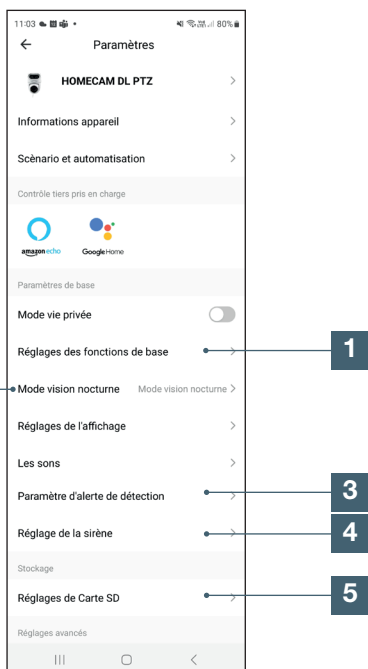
11:03 80%

Paramètres

HOMECAM DL PTZ

Informations appareil

Scénario et automatisation

Contrôle tiers pris en charge

amazon echo

Google Home

Paramètres de base

Mode vie privée

Réglages des fonctions de base

1

Mode vision nocturne

Mode vision nocturne

Réglages de l'affichage

Les sons

Paramètre d'alerte de détection

3

Réglage de la sirène

4

Stockage

Réglages de Carte SD

5

Réglages avancés